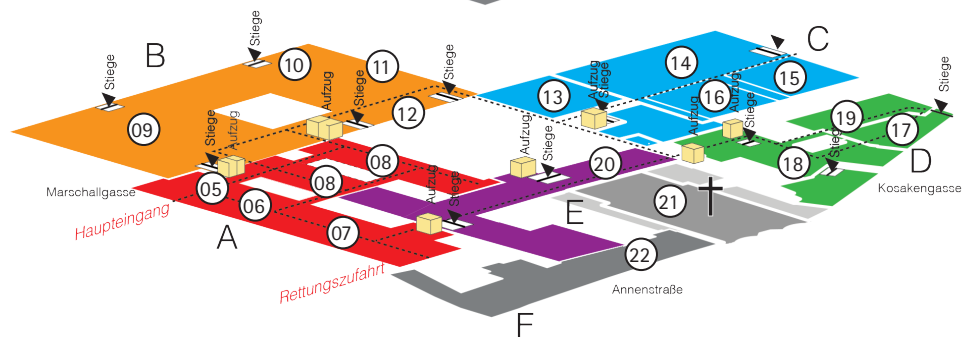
B
Stiege
Stiege
10
11
Aufzug
Stiege
Stiege
09
12
Stiege
Aufzug
08
Marschallgasse
05
08
Haupteingang
06
A
07
Aufzug
Stiege
Rettungszufahrt
C
14
15
13
Aufzug
Stiege
16
Aufzug
Aufzug
Stiege
Stiege
Aufzug
Stiege
19
17
20
18
Stiege
D
Kosakengasse
21
E
22
Annenstraße
F